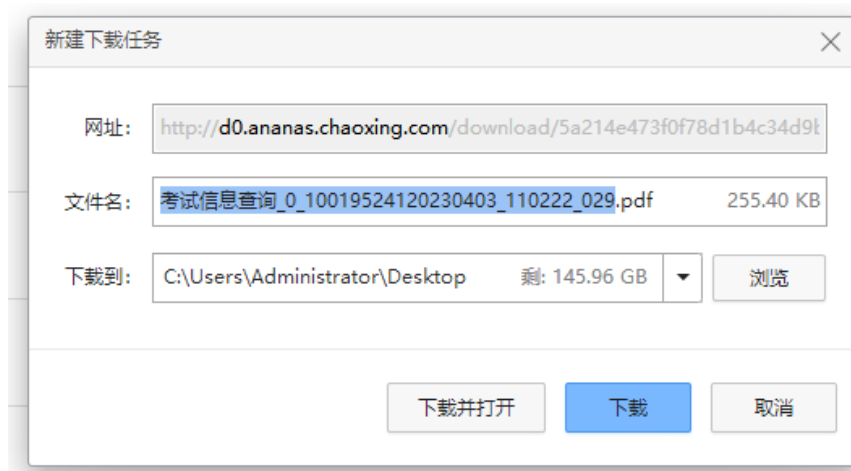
新建下载任务

网址: http://d0.ananas.chaoxing.com/download/5a214e473f0f78d1b4c34d9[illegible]

文件名: 考试信息查询_0_10019524120230403_110222_029.pdf 255.40 KB

下载到: C:\Users\Administrator\Desktop 剩: 145.96 GB 浏览

下载并打开 下载 取消